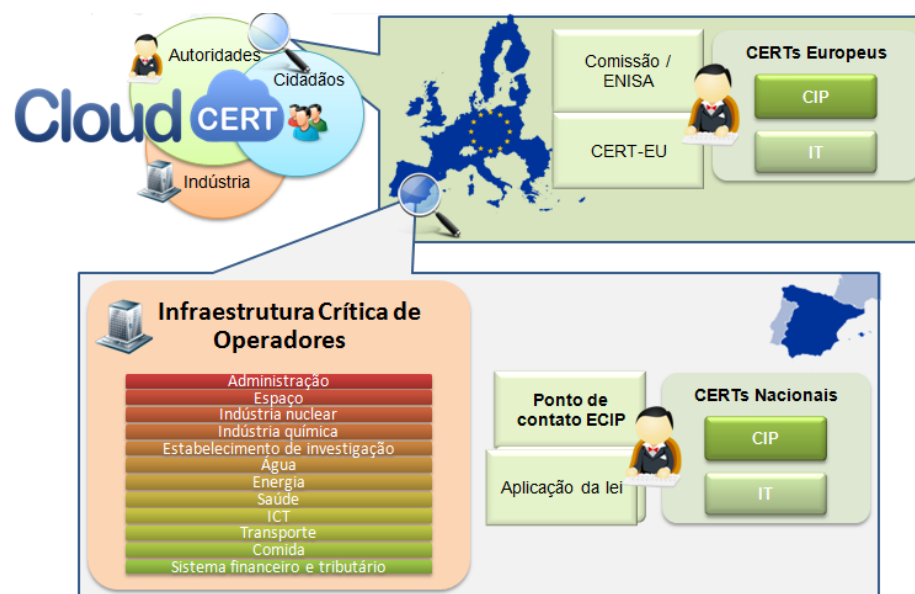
Autoridades
Cidadãos
Cloud CERT
Indústria

Comissão / ENISA
CERT-EU
CERTs Europeus
CIP
IT

Infraestrutura Crítica de Operadores
Administração
Espaço
Indústria nuclear
Indústria química
Estabelecimento de investigação
Água
Energia
Saúde
ICT
Transporte
Comida
Sistema financeiro e tributário

Ponto de contato ECIP
Aplicação da lei
CERTs Nacionais
CIP
IT